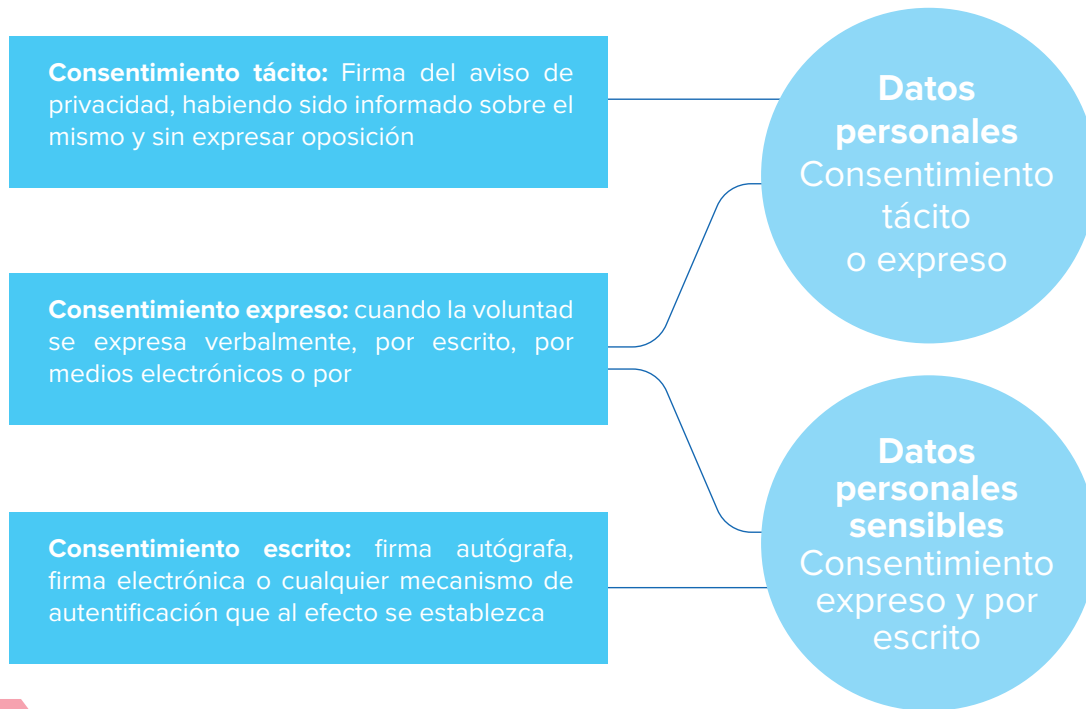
**Consentimiento tácito:** Firma del aviso de privacidad, habiendo sido informado sobre el mismo y sin expresar oposición

**Consentimiento expreso:** cuando la voluntad se expresa verbalmente, por escrito, por medios electrónicos o por

**Consentimiento escrito:** firma autógrafa, firma electrónica o cualquier mecanismo de autentificación que al efecto se establezca

**Datos personales** Consentimiento tácito o expreso

**Datos personales sensibles** Consentimiento expreso y por escrito